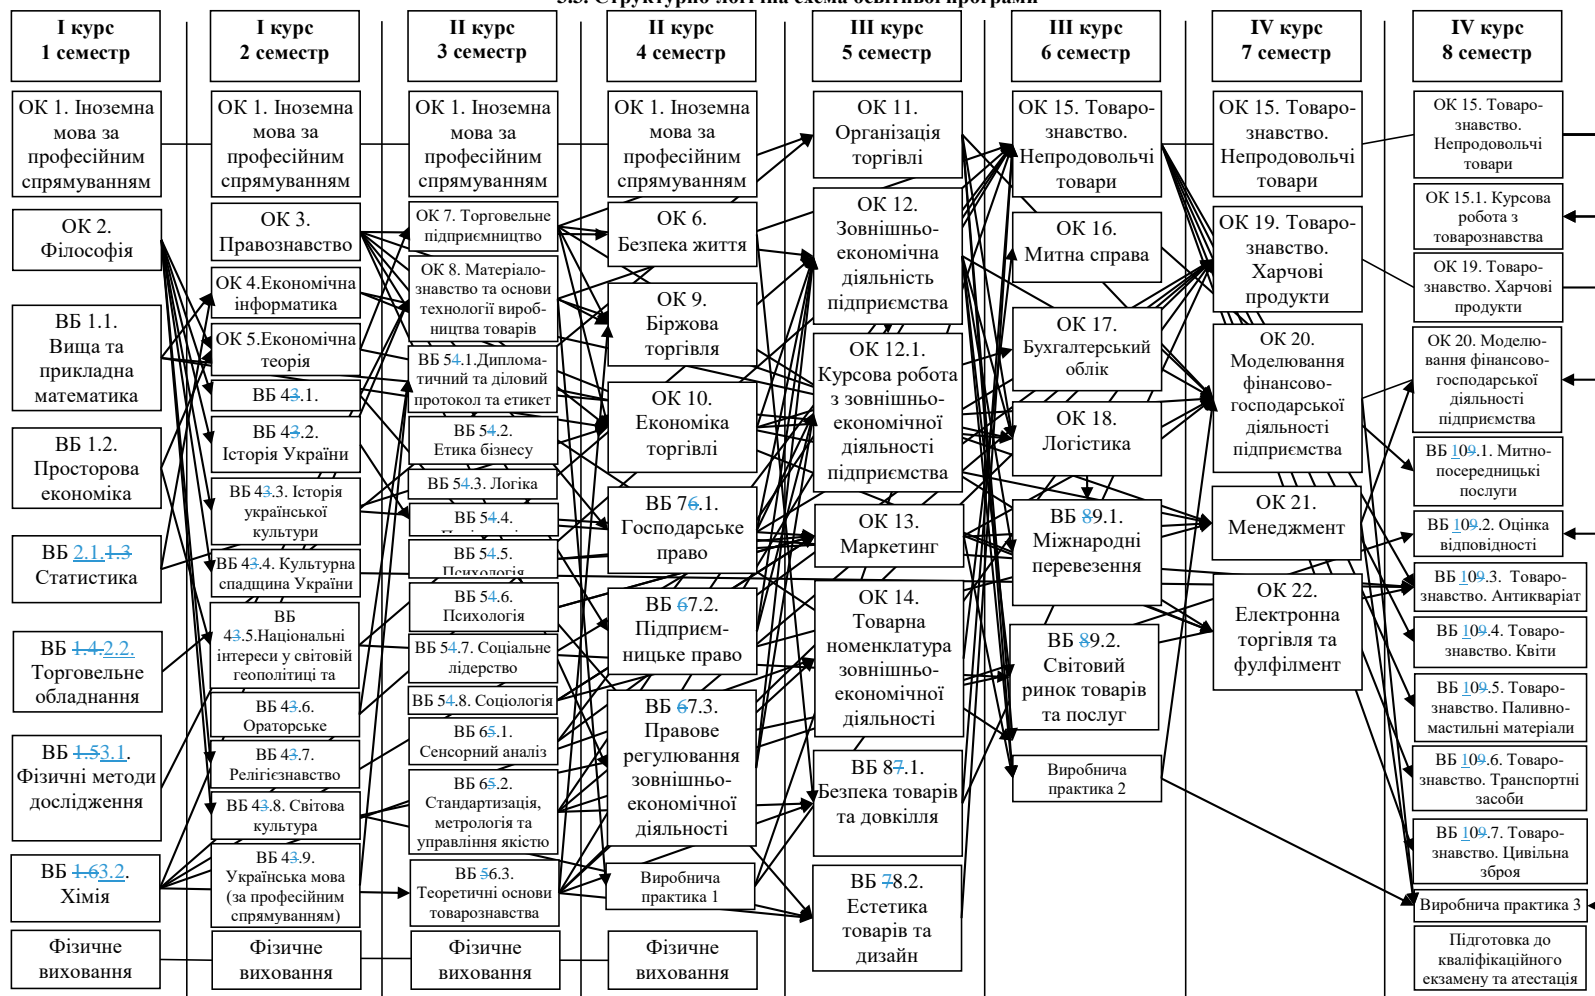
3.3. Структурно-логічна схема освітньої програми

I курс 1 семестр

I курс 2 семестр

II курс 3 семестр

II курс 4 семестр

III курс 5 семестр

III курс 6 семестр

IV курс 7 семестр

IV курс 8 семестр

ОК 1. Іноземна мова за професійним спрямуванням

ОК 2. Філософія

ВБ 1.1. Вища та прикладна математика

ВБ 1.2. Просторова економіка

ВБ 2.1.1.3 Статистика

ВБ 1.4.2.2. Торговельне обладнання

ВБ 1.53.1. Фізичні методи дослідження

ВБ 1.63.2. Хімія

Фізичне виховання

ОК 1. Іноземна мова за професійним спрямуванням

ОК 3. Правознавство

ОК 4.Економічна інформатика

ОК 5.Економічна теорія

ВБ 43.1.

ВБ 43.2. Історія України

ВБ 43.3. Історія української культури

ВБ 43.4. Культурна спадщина України

ВБ 43.5.Національні інтереси у світовій геополітиці та

ВБ 43.6. Ораторське

ВБ 43.7. Релігієзнавство

ВБ 43.8. Світова культура

ВБ 43.9. Українська мова (за професійним спрямуванням)

Фізичне виховання

ОК 1. Іноземна мова за професійним спрямуванням

ОК 7. Торговельне підприємництво

ОК 8. Матеріалознавство та основи технології виробництва товарів

ВБ 54.1.Дипломатичний та діловий протокол та етикет

ВБ 54.2. Етика бізнесу

ВБ 54.3. Логіка

ВБ 54.4. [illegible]

ВБ 54.5. Психологія

ВБ 54.6. Психологія

ВБ 54.7. Соціальне лідерство

ВБ 54.8. Соціологія

ВБ 65.1. Сенсорний аналіз

ВБ 65.2. Стандартизація, метрологія та управління якістю

ВБ 56.3. Теоретичні основи товарознавства

Фізичне виховання

ОК 1. Іноземна мова за професійним спрямуванням

ОК 6. Безпека життя

ОК 9. Біржова торгівля

ОК 10. Економіка торгівлі

ВБ 76.1. Господарське право

ВБ 67.2. Підприємницьке право

ВБ 67.3. Правове регулювання зовнішньоекономічної діяльності

Виробнича практика 1

Фізичне виховання

ОК 11. Організація торгівлі

ОК 12. Зовнішньоекономічна діяльність підприємства

ОК 12.1. Курсова робота з зовнішньоекономічної діяльності підприємства

ОК 13. Маркетинг

ОК 14. Товарна номенклатура зовнішньоекономічної діяльності

ВБ 87.1. Безпека товарів та довкілля

ВБ 78.2. Естетика товарів та дизайн

ОК 15. Товарознавство. Непродовольчі товари

ОК 16. Митна справа

ОК 17. Бухгалтерський облік

ОК 18. Логістика

ВБ 89.1. Міжнародні перевезення

ВБ 89.2. Світовий ринок товарів та послуг

Виробнича практика 2

ОК 15. Товарознавство. Непродовольчі товари

ОК 19. Товарознавство. Харчові продукти

ОК 20. Моделювання фінансово-господарської діяльності підприємства

ОК 21. Менеджмент

ОК 22. Електронна торгівля та фулфілмент

ОК 15. Товарознавство. Непродовольчі товари

ОК 15.1. Курсова робота з товарознавства

ОК 19. Товарознавство. Харчові продукти

ОК 20. Моделювання фінансово-господарської діяльності підприємства

ВБ 109.1. Митно-посередницькі послуги

ВБ 109.2. Оцінка відповідності

ВБ 109.3. Товарознавство. Антикваріат

ВБ 109.4. Товарознавство. Квіти

ВБ 109.5. Товарознавство. Паливно-мастильні матеріали

ВБ 109.6. Товарознавство. Транспортні засоби

ВБ 109.7. Товарознавство. Цивільна зброя

Виробнича практика 3

Підготовка до кваліфікаційного екзамену та атестація